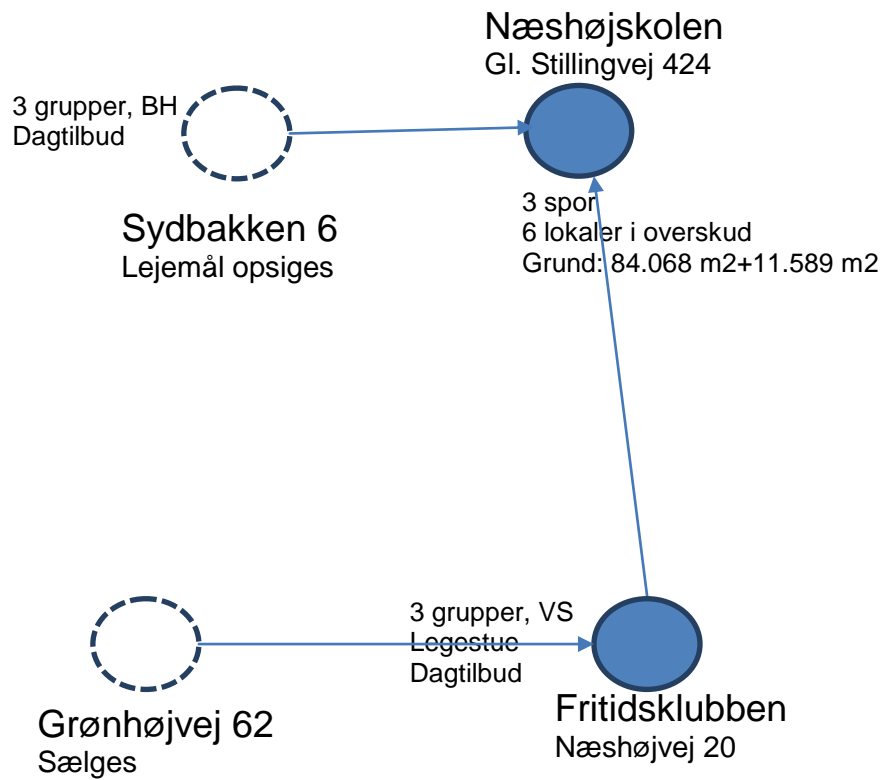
Næshøjskolen
Gl. Stillingvej 424

3 grupper, BH
Dagtilbud

Sydbakken 6
Lejemål opsiges

3 spor
6 lokaler i overskud
Grund: 84.068 m2+11.589 m2

3 grupper, VS
Legestue
Dagtilbud

Grønhøjvej 62
Sælges

Fritidsklubben
Næshøjvej 20